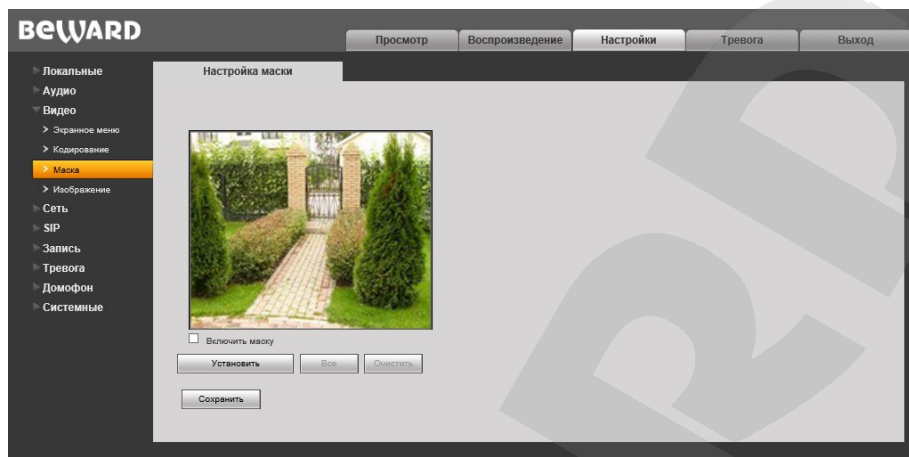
BEWARD

Просмотр | Воспроизведение | Настройки | Тревога | Выход

Локальные
Аудио
Видео
> Экранное меню
> Кодирование
> Маска
> Изображение
Сеть
SIP
Запись
Тревога
Домофон
Системные

Настройка маски

Включить маску

Установить | Все | Очистить

Сохранить